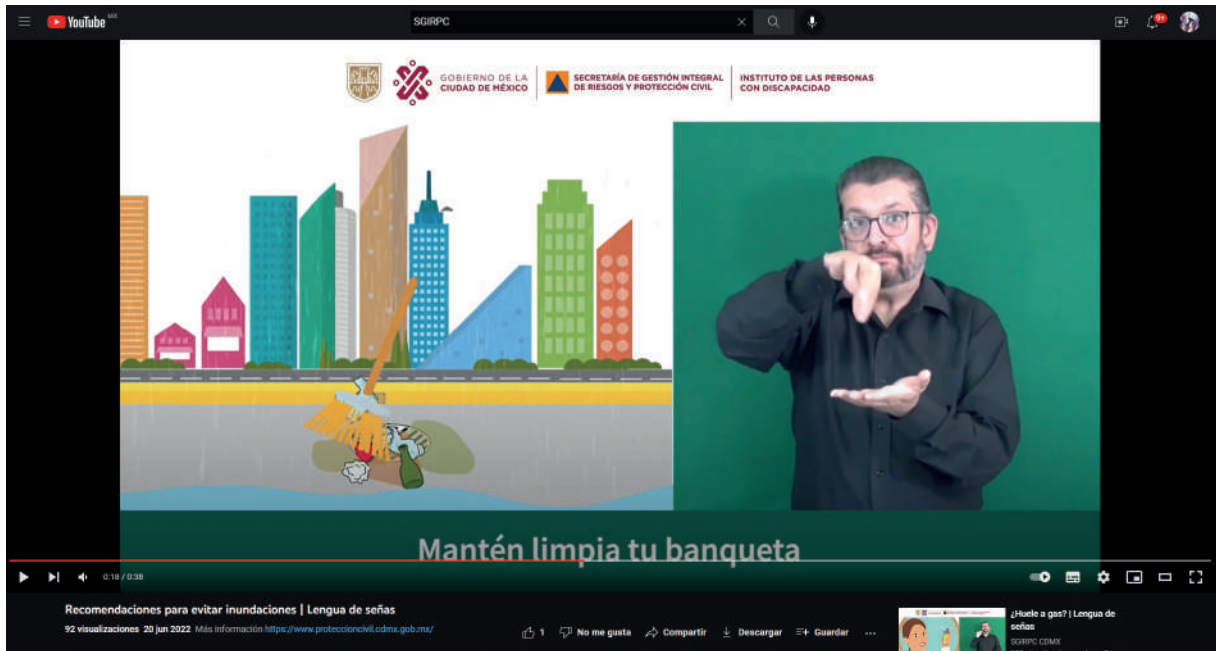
YouTube MX

SGIRPC

9+

GOBIERNO DE LA CIUDAD DE MÉXICO

SECRETARÍA DE GESTIÓN INTEGRAL DE RIESGOS Y PROTECCIÓN CIVIL

INSTITUTO DE LAS PERSONAS CON DISCAPACIDAD

Mantén limpia tu banqueta

0:18 / 0:38

Recomendaciones para evitar inundaciones | Lengua de señas

92 visualizaciones 20 jun 2022 Más información https://www.proteccioncivil.cdmx.gob.mx/

1 No me gusta Compartir Descargar Guardar ...

¿Huele a gas? | Lengua de señas

SGIRPC CDMX